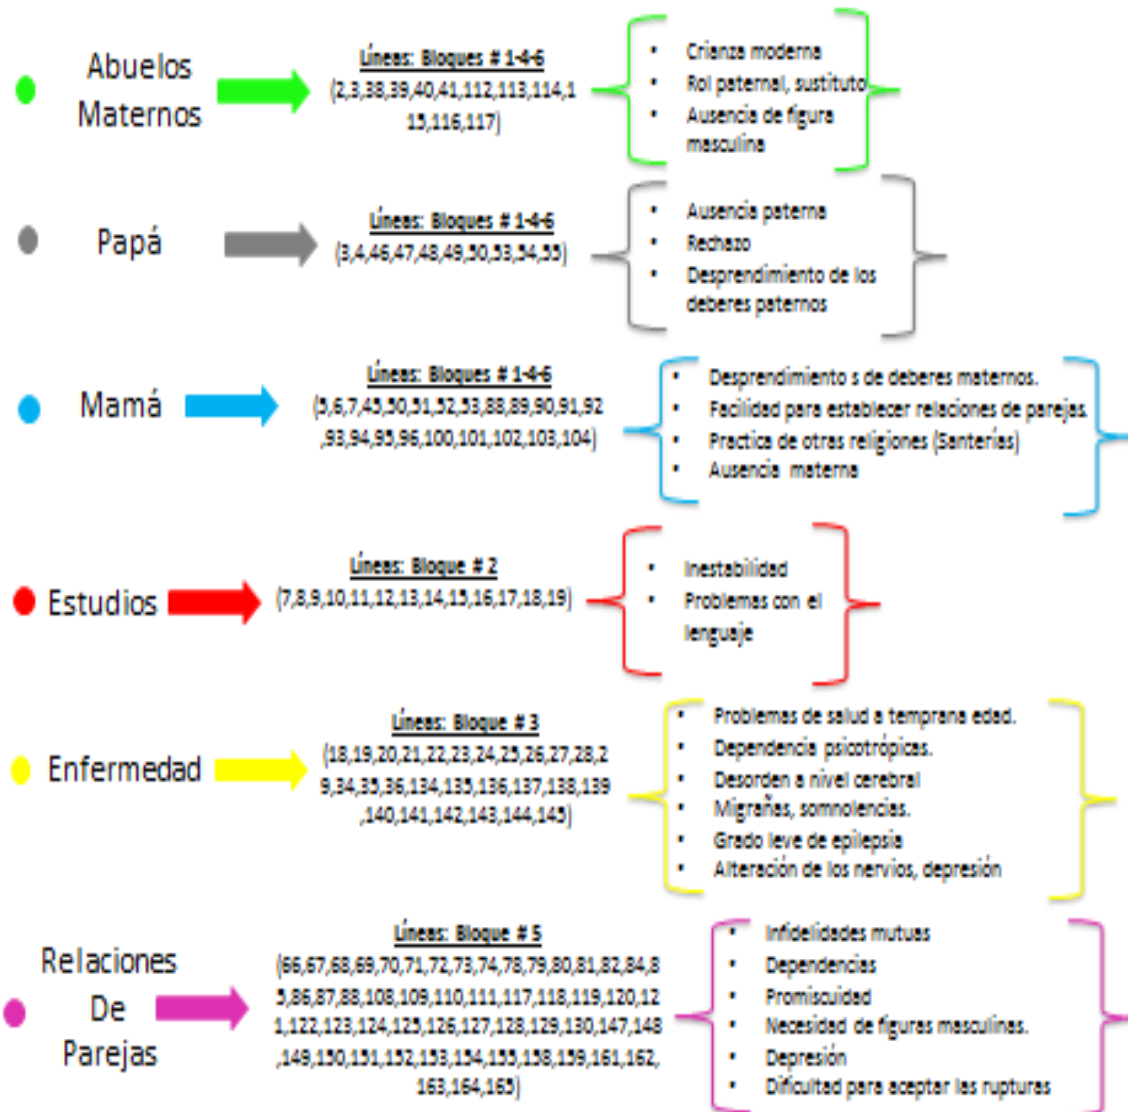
Abuelos Maternos

Líneas: Bloques # 1-4-6
(2,3,38,39,40,41,112,113,114,115,116,117)

- Crianza moderna
- Rol paternal, sustituto
- Ausencia de figura masculina

Papá

Líneas: Bloques # 1-4-6
(3,4,46,47,48,49,50,53,54,55)

- Ausencia paterna
- Rechazo
- Desprendimiento de los deberes paternos

Mamá

Líneas: Bloques # 1-4-6
(5,6,7,45,50,51,52,53,88,89,90,91,92,93,94,95,96,100,101,102,103,104)

- Desprendimiento s de deberes maternos.
- Facilidad para establecer relaciones de parejas.
- Practica de otras religiones (Santerías)
- Ausencia materna

Estudios

Líneas: Bloque # 2
(7,8,9,10,11,12,13,14,15,16,17,18,19)

- Inestabilidad
- Problemas con el lenguaje

Enfermedad

Líneas: Bloque # 3
(18,19,20,21,22,23,24,25,26,27,28,29,34,35,36,134,135,136,137,138,139,140,141,142,143,144,145)

- Problemas de salud a temprana edad.
- Dependencia psicotrópicas.
- Desorden a nivel cerebral
- Migrañas, somnolencias.
- Grado leve de epilepsia
- Alteración de los nervios, depresión

Relaciones De Parejas

Líneas: Bloque # 5
(66,67,68,69,70,71,72,73,74,78,79,80,81,82,84,85,86,87,88,108,109,110,111,117,118,119,120,121,122,123,124,125,126,127,128,129,130,147,148,149,150,151,152,153,154,155,158,159,161,162,163,164,165)

- Infidelidades mutuas
- Dependencias
- Promiscuidad
- Necesidad de figuras masculinas.
- Depresión
- Dificultad para aceptar las rupturas